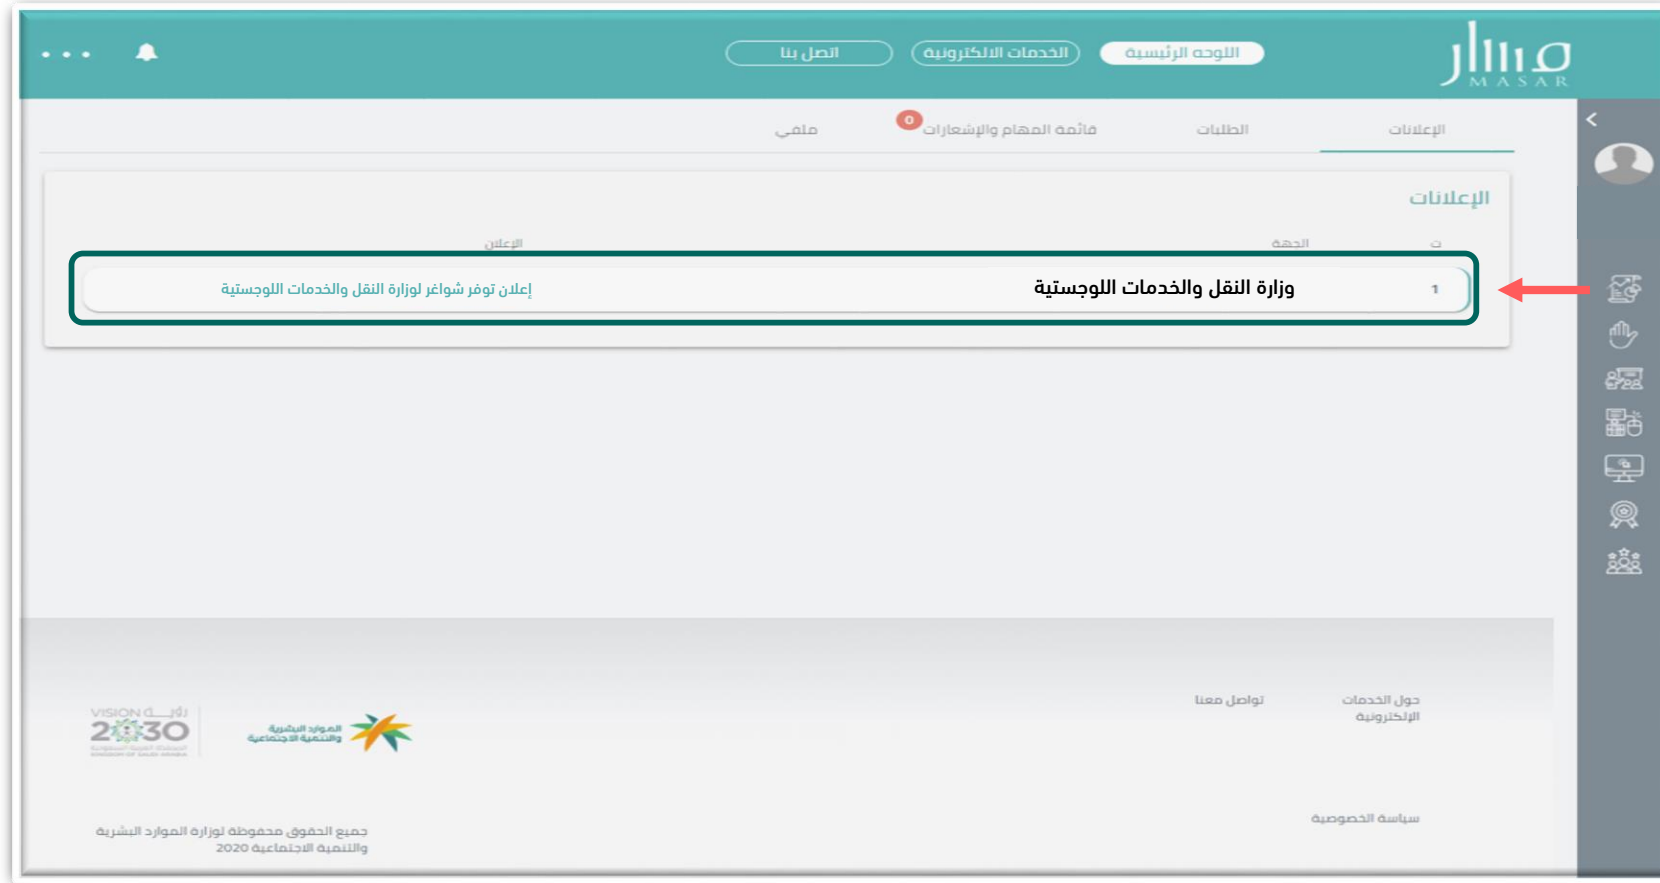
مسار
MASAR

اللوحه الرئيسية
الخدمات الالكترونية
اتصل بنا

الإعلانات
الطلبات
قائمة المهام والإشعارات 0
ملفي

الإعلانات

| ت | الجهة | الإعلان |
|---|---|---|
| 1 | وزارة النقل والخدمات اللوجستية | إعلان توفر شواغر لوزارة النقل والخدمات اللوجستية |

حول الخدمات الإلكترونية
تواصل معنا
سياسة الخصوصية

الموارد البشرية والتنمية الاجتماعية

رؤية VISION 2030 المملكة العربية السعودية KINGDOM OF SAUDI ARABIA

جميع الحقوق محفوظة لوزارة الموارد البشرية والتنمية الاجتماعية 2020